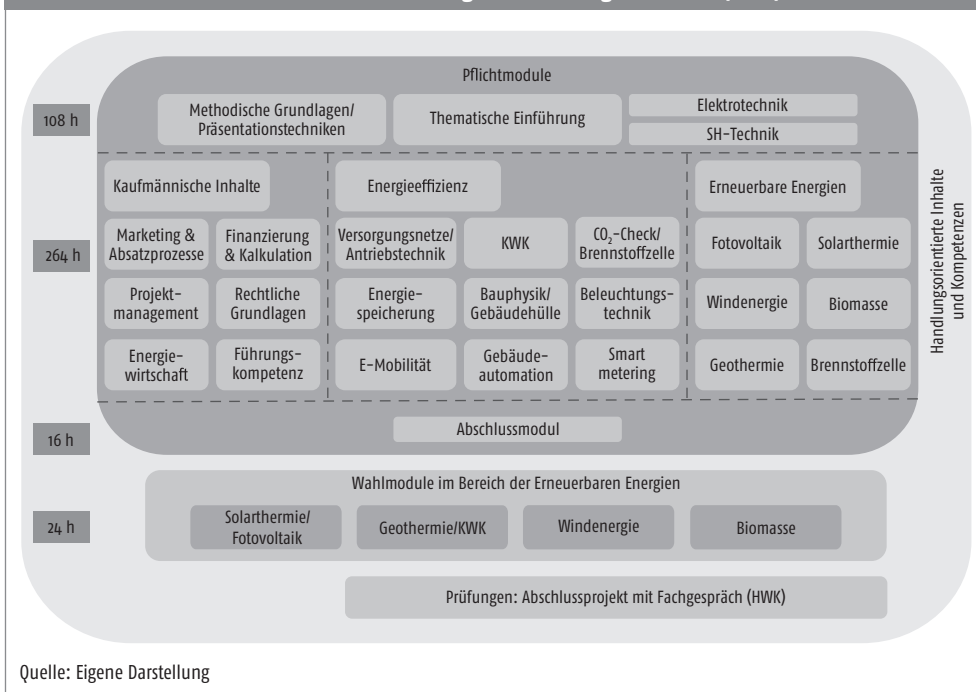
Pflichtmodule

108 h

Methodische Grundlagen/ Präsentationstechniken

Thematische Einführung

Elektrotechnik

SH-Technik

Kaufmännische Inhalte

Energieeffizienz

Erneuerbare Energien

264 h

Marketing & Absatzprozesse

Finanzierung & Kalkulation

Versorgungsnetze/ Antriebstechnik

KWK

$CO_2$-Check/ Brennstoffzelle

Fotovoltaik

Solarthermie

Projektmanagement

Rechtliche Grundlagen

Energiespeicherung

Bauphysik/ Gebäudehülle

Beleuchtungstechnik

Windenergie

Biomasse

Energiewirtschaft

Führungskompetenz

E-Mobilität

Gebäudeautomation

Smart metering

Geothermie

Brennstoffzelle

Handlungsorientierte Inhalte und Kompetenzen

16 h

Abschlussmodul

Wahlmodule im Bereich der Erneuerbaren Energien

24 h

Solarthermie/ Fotovoltaik

Geothermie/KWK

Windenergie

Biomasse

Prüfungen: Abschlussprojekt mit Fachgespräch (HWK)

Quelle: Eigene Darstellung